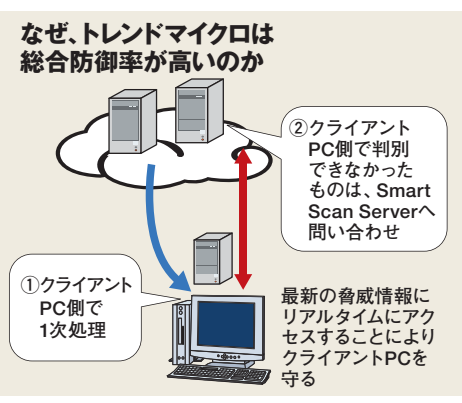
なぜ、トレンドマイクロは総合防御率が高いのか

②クライアントPC側で判別できなかったものは、Smart Scan Serverへ問い合わせ

①クライアントPC側で1次処理

最新の脅威情報にリアルタイムにアクセスすることによりクライアントPCを守る